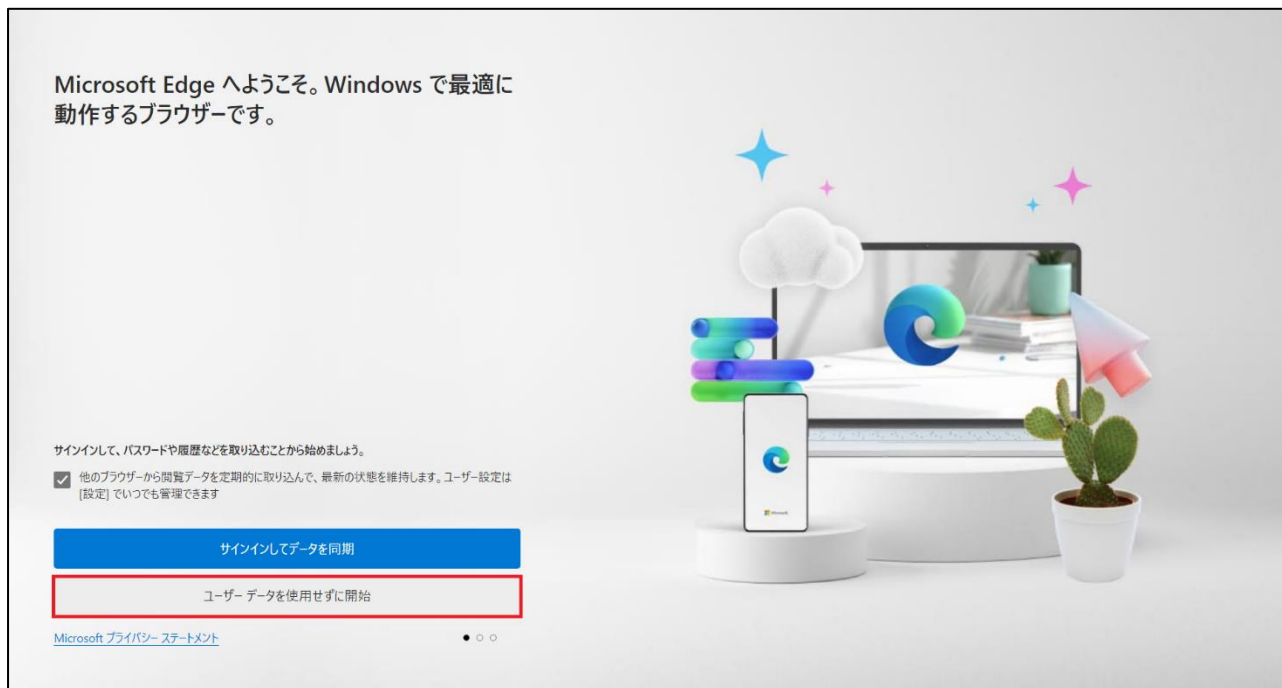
Microsoft Edge へようこそ。Windows で最適に動作するブラウザーです。

サインインして、パスワードや履歴などを取り込むことから始めましょう。

他のブラウザーから閲覧データを定期的に取り込んで、最新の状態を維持します。ユーザー設定は [設定] でいつでも管理できます

サインインしてデータを同期

ユーザー データを使用せずに開始

Microsoft プライバシー ステートメント

Microsoft